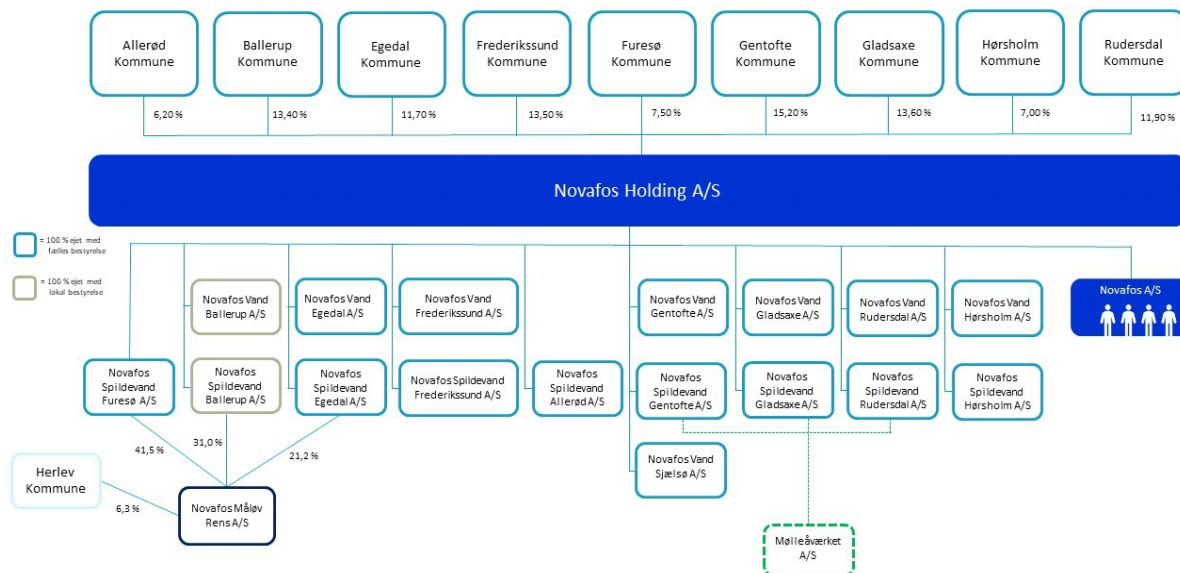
Allerød Kommune

Ballerup Kommune

Egedal Kommune

Frederikssund Kommune

Furesø Kommune

Gentofte Kommune

Gladsaxe Kommune

Hørsholm Kommune

Rudersdal Kommune

6,20 %

13,40 %

11,70 %

13,50 %

7,50 %

15,20 %

13,60 %

7,00 %

11,90 %

Novafos Holding A/S

= 100 % ejet med fælles bestyrelse

= 100 % ejet med lokal bestyrelse

Novafos Vand Ballerup A/S

Novafos Vand Egedal A/S

Novafos Vand Frederikssund A/S

Novafos Vand Gentofte A/S

Novafos Vand Gladsaxe A/S

Novafos Vand Rudersdal A/S

Novafos Vand Hørsholm A/S

Novafos A/S

Novafos Spildevand Furesø A/S

Novafos Spildevand Ballerup A/S

Novafos Spildevand Egedal A/S

Novafos Spildevand Frederikssund A/S

Novafos Spildevand Allerød A/S

Novafos Spildevand Gentofte A/S

Novafos Spildevand Gladsaxe A/S

Novafos Spildevand Rudersdal A/S

Novafos Spildevand Hørsholm A/S

41,5 %

31,0 %

21,2 %

Herlev Kommune

6,3 %

Novafos Måløv Rens A/S

Novafos Vand Sjælsø A/S

Mølleåværket A/S